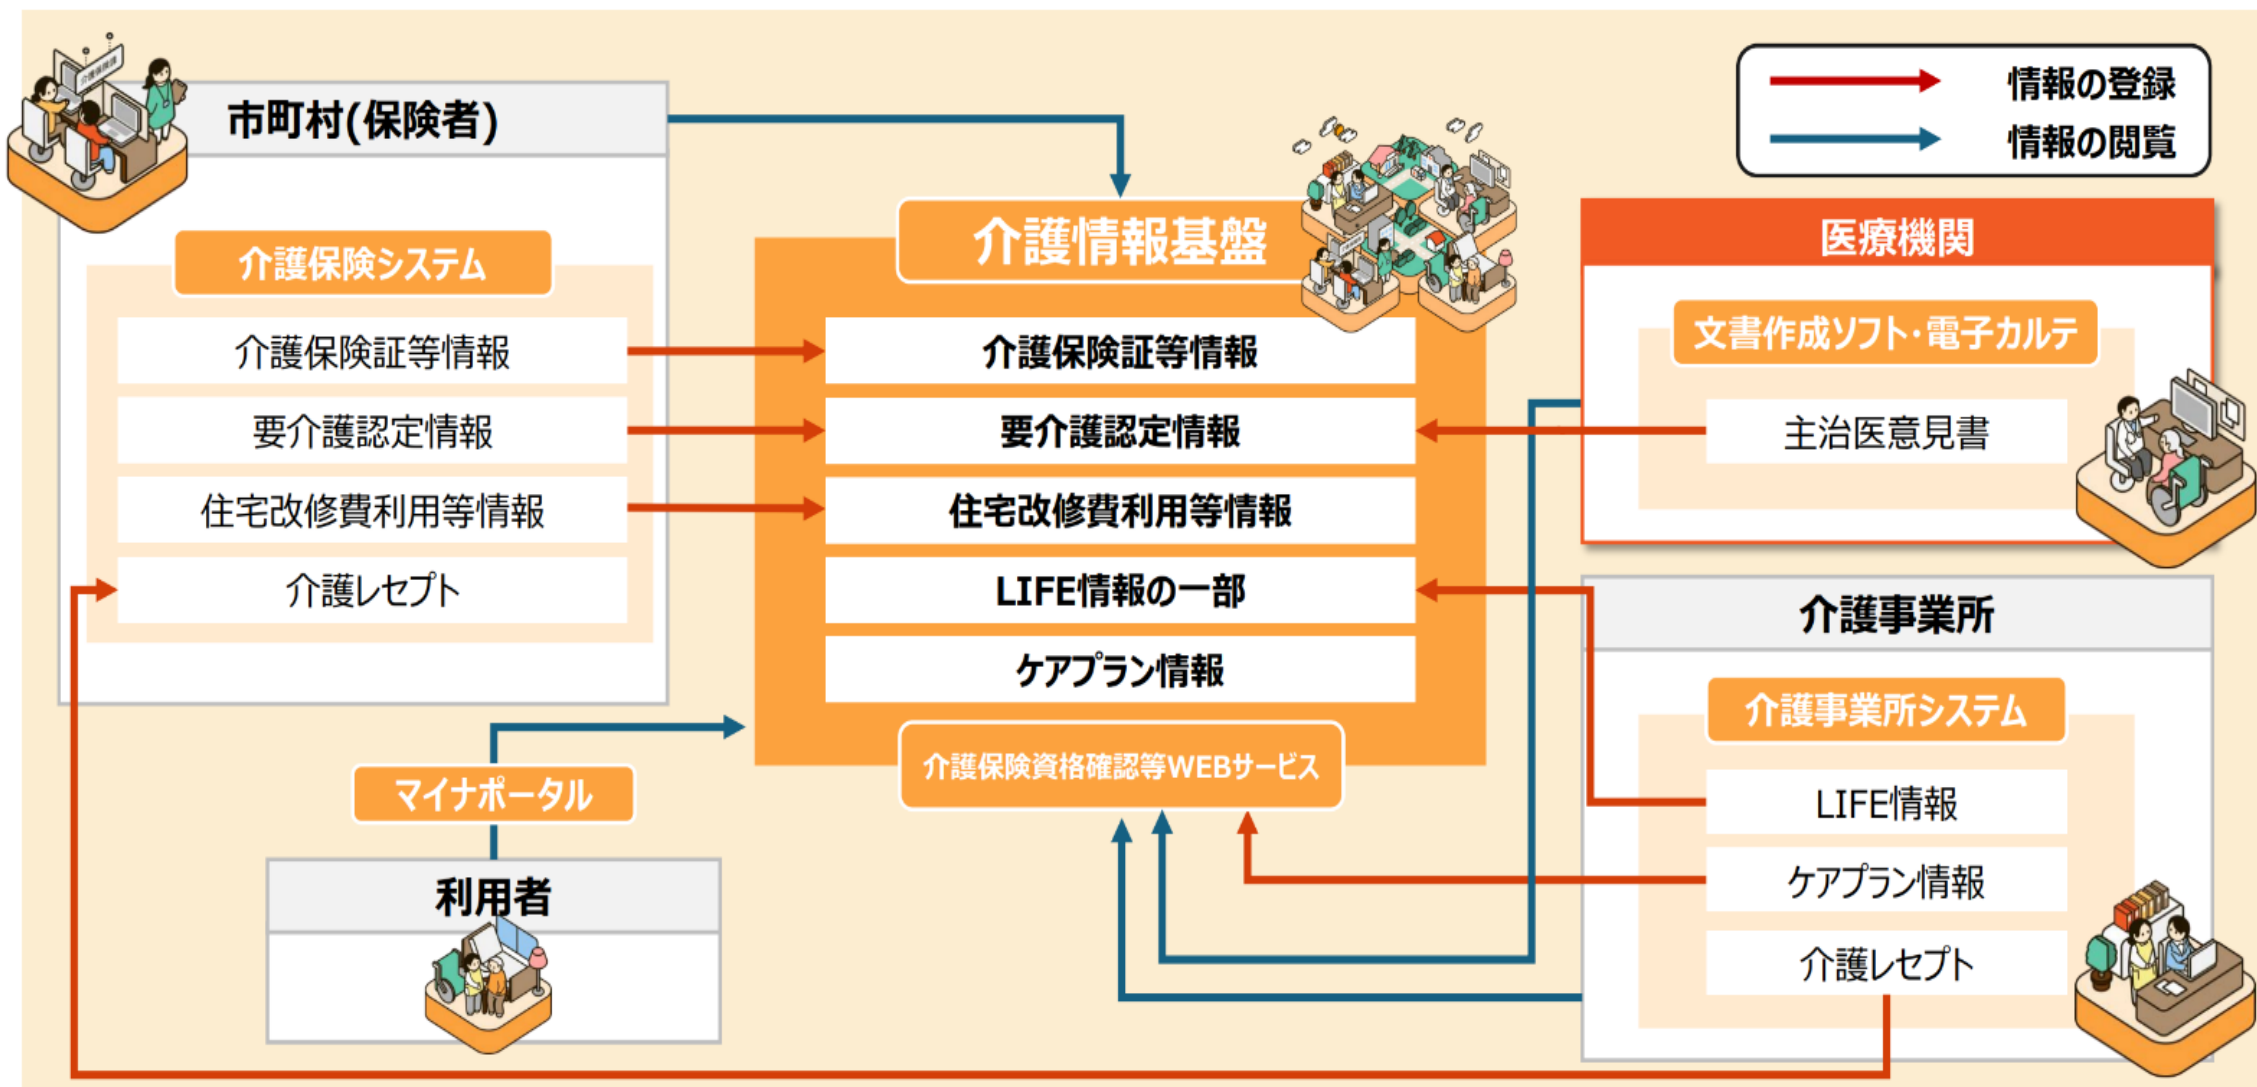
情報の登録
情報の閲覧

市町村(保険者)

介護保険システム
介護保険証等情報
要介護認定情報
住宅改修費利用等情報
介護レセプト

介護情報基盤
介護保険証等情報
要介護認定情報
住宅改修費利用等情報
LIFE情報の一部
ケアプラン情報
介護保険資格確認等WEBサービス

医療機関
文書作成ソフト・電子カルテ
主治医意見書

介護事業所
介護事業所システム
LIFE情報
ケアプラン情報
介護レセプト

マイナポータル
利用者